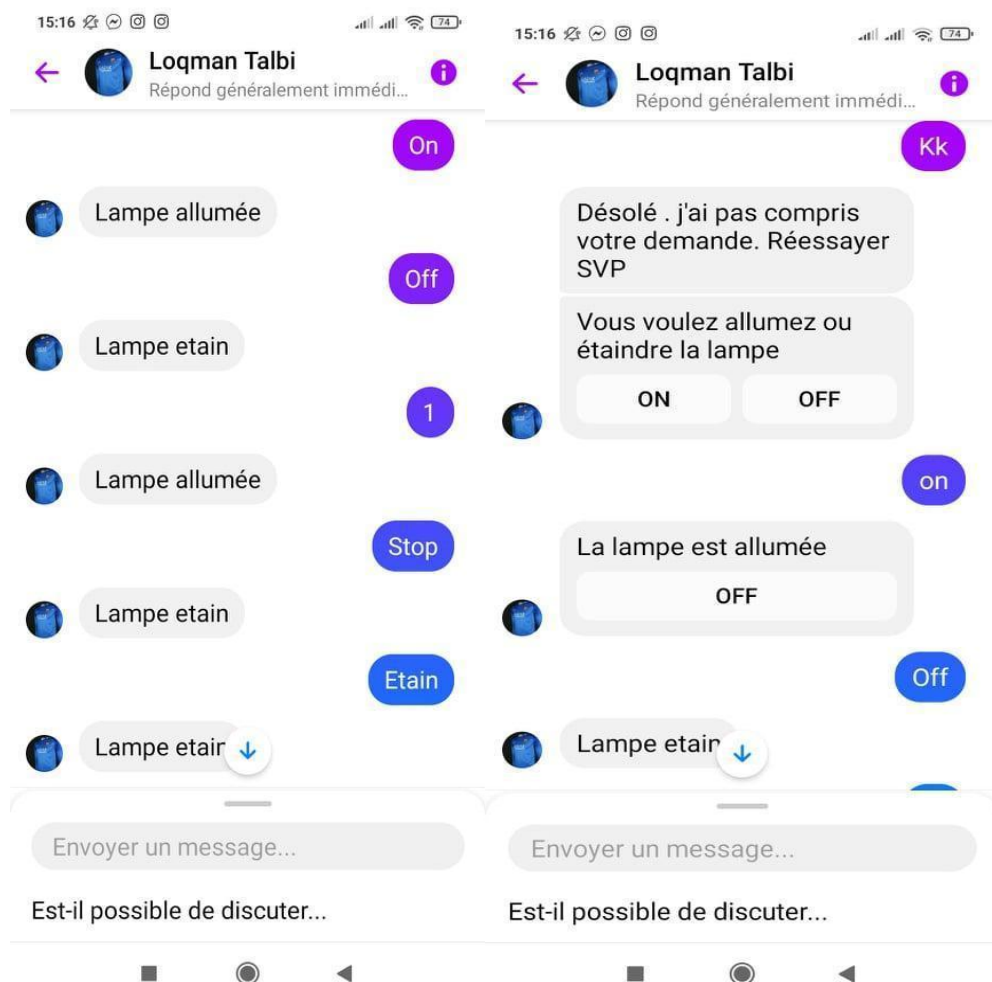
15:16

74

Loqman Talbi
Répond généralement immédi...

On

Lampe allumée

Off

Lampe etain

1

Lampe allumée

Stop

Lampe etain

Etain

Lampe etair

Envoyer un message...

Est-il possible de discuter...

15:16

74

Loqman Talbi
Répond généralement immédi...

Kk

Désolé . j'ai pas compris votre demande. Réessayer SVP

Vous voulez allumez ou étaindre la lampe

ON

OFF

on

La lampe est allumée

OFF

Off

Lampe etair

Envoyer un message...

Est-il possible de discuter...